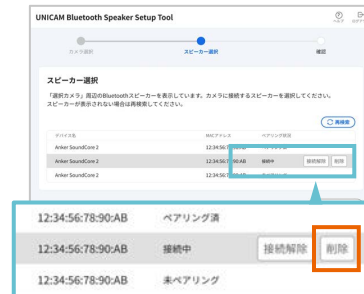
UNICAM Bluetooth Speaker Setup Tool

ヘルプ

カメラ選択

スピーカー選択

確認

スピーカー選択

「選択カメラ」周辺のBluetoothスピーカーを表示しています。カメラに接続するスピーカーを選択してください。
スピーカーが表示されない場合は再検索してください。

再検索

| デバイス名 | MACアドレス | ペアリング状況 | |
|---|---|---|---|
| Anker SoundCore 2 | 12:34:56:78:90:AB | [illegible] | |
| Anker SoundCore 2 | 12:34:56:78:90:AB | 接続中 | 接続解除 削除 |
| Anker SoundCore 2 | 12:34:56:78:90:AB | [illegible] | |

| | | |
|---|---|---|
| 12:34:56:78:90:AB | ペアリング済 | |
| 12:34:56:78:90:AB | 接続中 | 接続解除 削除 |
| 12:34:56:78:90:AB | 未ペアリング | |